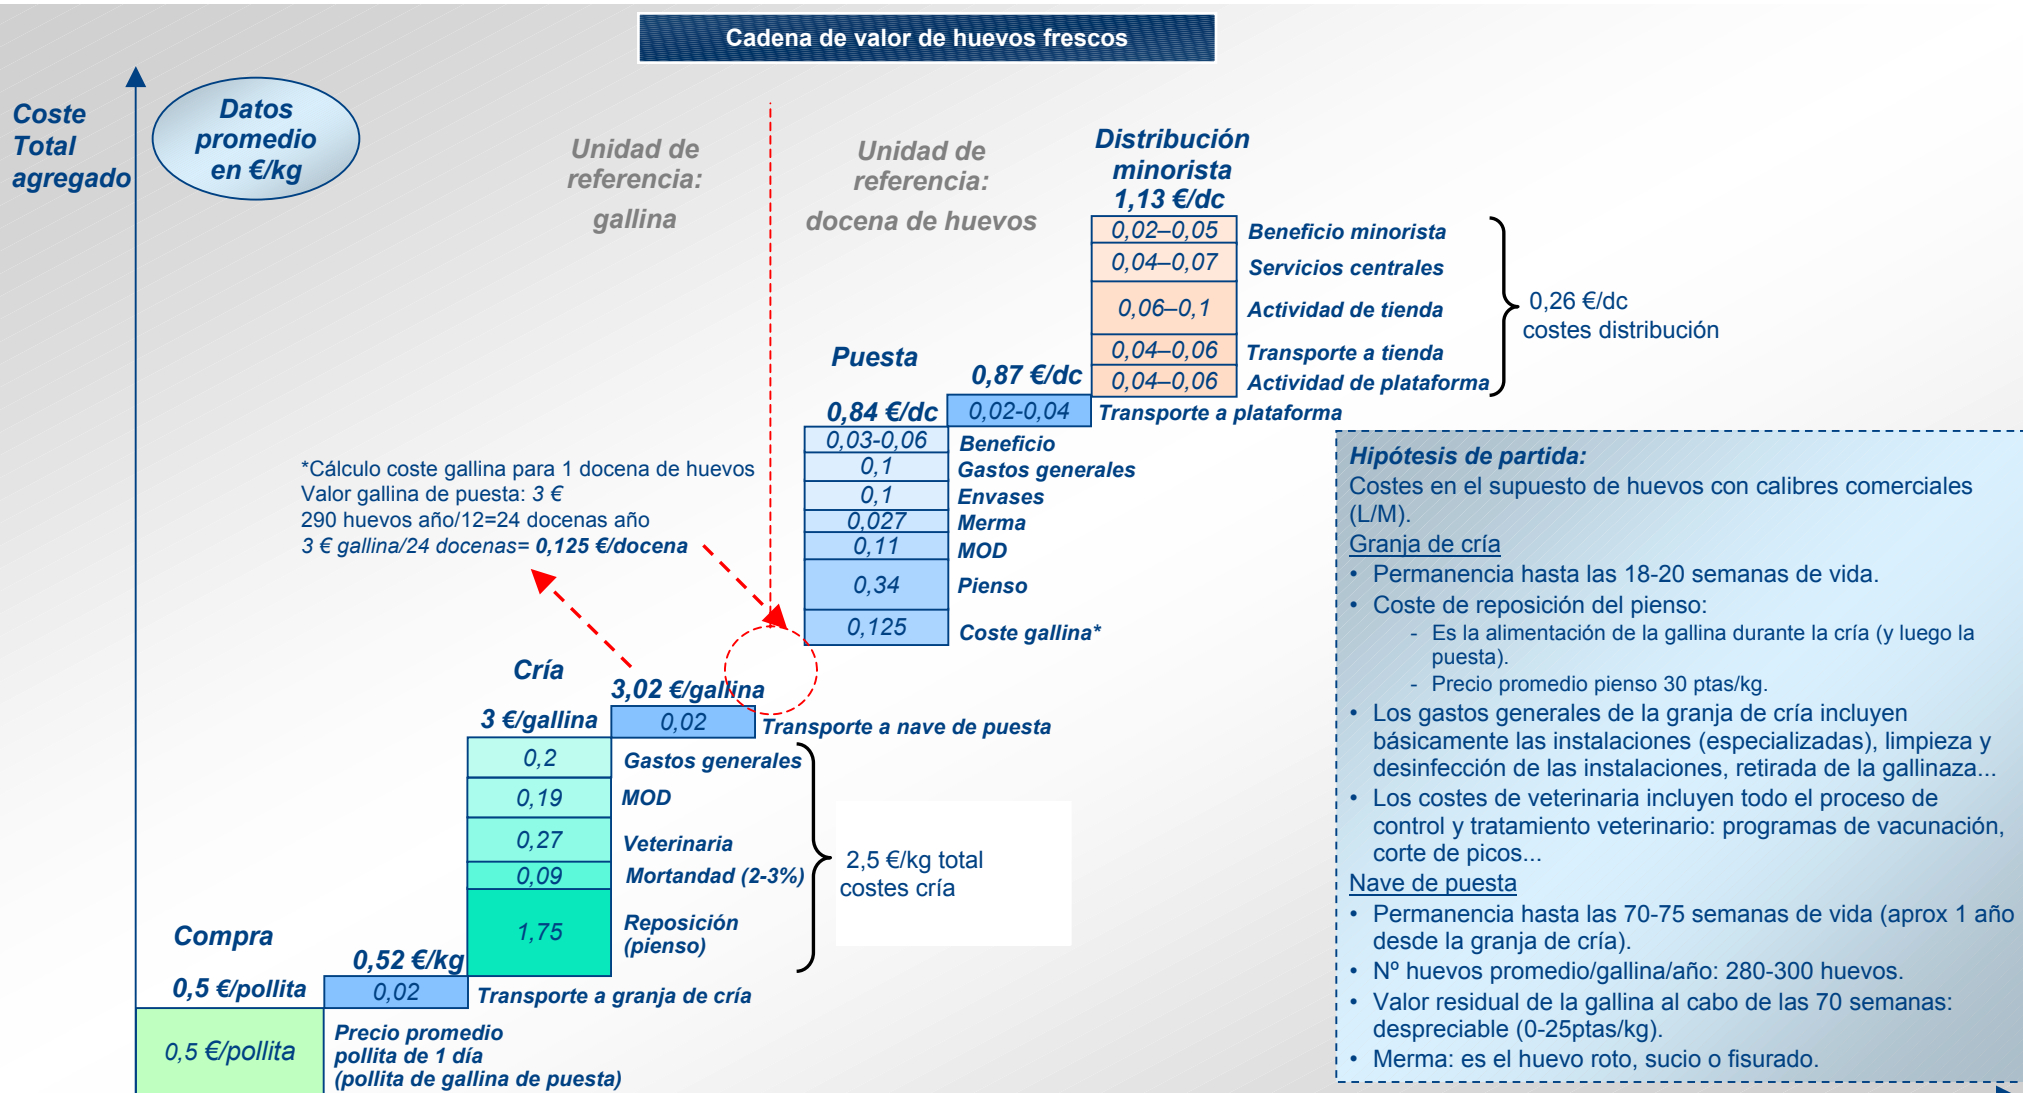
Cadena de valor de huevos frescos

Coste Total agregado

Datos promedio en €/kg

Unidad de referencia: gallina

Unidad de referencia: docena de huevos

Distribución minorista 1,13 €/dc

| 0,02–0,05 | Beneficio minorista |
|---|---|
| 0,04–0,07 | Servicios centrales |
| 0,06–0,1 | Actividad de tienda |
| 0,04–0,06 | Transporte a tienda |
| 0,04–0,06 | Actividad de plataforma |

0,26 €/dc costes distribución

Puesta

0,87 €/dc

0,84 €/dc

| 0,02-0,04 | Transporte a plataforma |
|---|---|

| 0,03-0,06 | Beneficio |
|---|---|
| 0,1 | Gastos generales |
| 0,1 | Envases |
| 0,027 | Merma |
| 0,11 | MOD |
| 0,34 | Pienso |
| 0,125 | Coste gallina* |

*Cálculo coste gallina para 1 docena de huevos
Valor gallina de puesta: 3 €
290 huevos año/12=24 docenas año
3 € gallina/24 docenas= 0,125 €/docena

Cría

3,02 €/gallina

3 €/gallina

| 0,02 | Transporte a nave de puesta |
|---|---|

| 0,2 | Gastos generales |
|---|---|
| 0,19 | MOD |
| 0,27 | Veterinaria |
| 0,09 | Mortandad (2-3%) |
| 1,75 | Reposición (pienso) |

2,5 €/kg total costes cría

Compra

0,5 €/pollita

0,52 €/kg

| 0,02 | Transporte a granja de cría |
|---|---|

0,5 €/pollita

Precio promedio pollita de 1 día (pollita de gallina de puesta)

Hipótesis de partida:
Costes en el supuesto de huevos con calibres comerciales (L/M).
Granja de cría
• Permanencia hasta las 18-20 semanas de vida.
• Coste de reposición del pienso:
- Es la alimentación de la gallina durante la cría (y luego la puesta).
- Precio promedio pienso 30 ptas/kg.
• Los gastos generales de la granja de cría incluyen básicamente las instalaciones (especializadas), limpieza y desinfección de las instalaciones, retirada de la gallinaza...
• Los costes de veterinaria incluyen todo el proceso de control y tratamiento veterinario: programas de vacunación, corte de picos...
Nave de puesta
• Permanencia hasta las 70-75 semanas de vida (aprox 1 año desde la granja de cría).
• Nº huevos promedio/gallina/año: 280-300 huevos.
• Valor residual de la gallina al cabo de las 70 semanas: despreciable (0-25ptas/kg).
• Merma: es el huevo roto, sucio o fisurado.